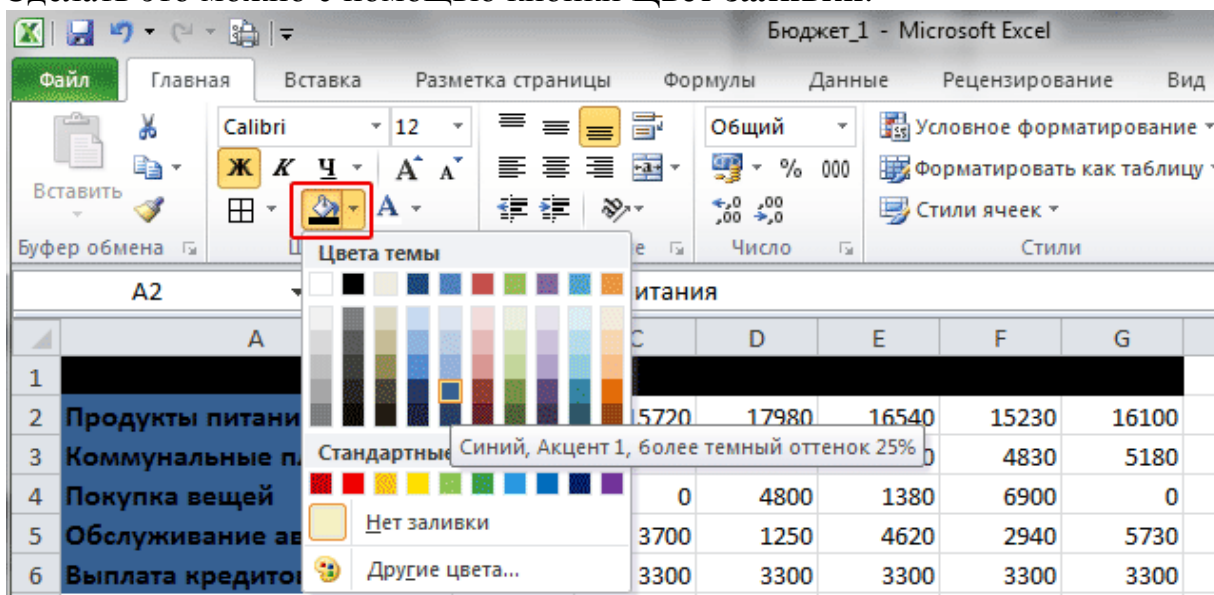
Бюджет_1 - Microsoft Excel

Файл | Главная | Вставка | Разметка страницы | Формулы | Данные | Рецензирование | Вид

Вставить
Буфер обмена

Calibri | 12
Ж К Ч
A A

Общий
% 000
Число

Условное форматирование
Форматировать как таблицу
Стили ячеек
Стили

Цвета темы
Стандартные
Синий, Акцент 1, более темный оттенок 25%
Нет заливки
Другие цвета...

A2 | итания

| | A | C | D | E | F | G |
|---|---|---|---|---|---|---|
| 1 | | | | | | |
| 2 | Продукты питани | 15720 | 17980 | 16540 | 15230 | 16100 |
| 3 | Коммунальные п | | | 0 | 4830 | 5180 |
| 4 | Покупка вещей | 0 | 4800 | 1380 | 6900 | 0 |
| 5 | Обслуживание ав | 3700 | 1250 | 4620 | 2940 | 5730 |
| 6 | Выплата кредито | 3300 | 3300 | 3300 | 3300 | 3300 |